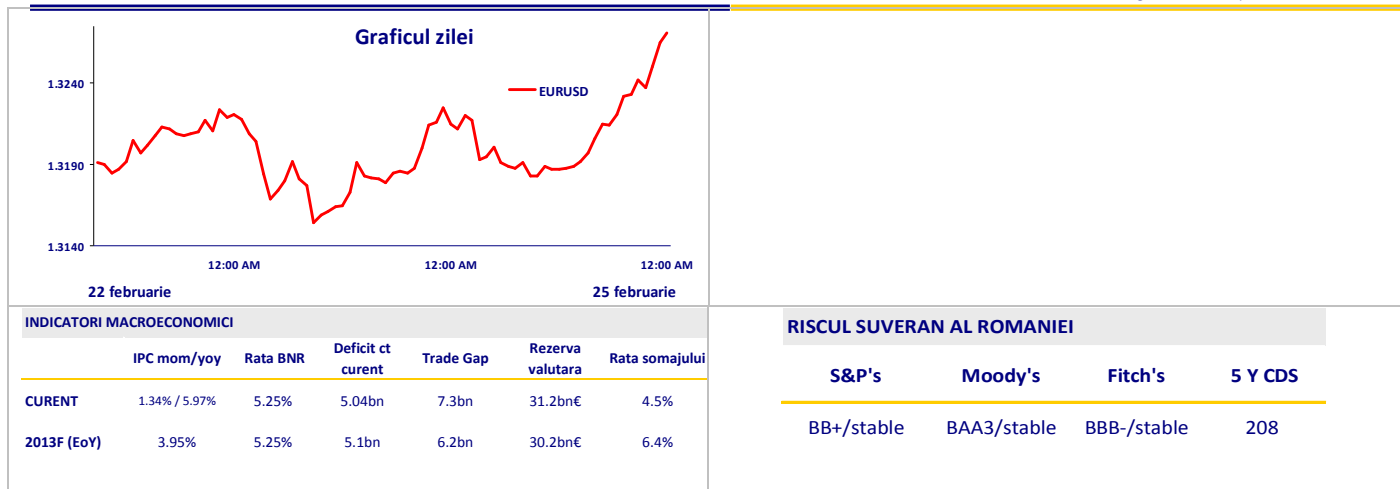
Graficul zilei

EURUSD

1.3240

1.3190

1.3140

12:00 AM

12:00 AM

12:00 AM

22 februarie

25 februarie

INDICATORI MACROECONOMICI

|  | IPC mom/yoy | Rata BNR | Deficit ct curent | Trade Gap | Rezerva valutara | Rata somajului |
|---|---|---|---|---|---|---|
| CURENT | 1.34% / 5.97% | 5.25% | 5.04bn | 7.3bn | 31.2bn€ | 4.5% |
| 2013F (EoY) | 3.95% | 5.25% | 5.1bn | 6.2bn | 30.2bn€ | 6.4% |

RISCUL SUVERAN AL ROMANIEI

| S&P's | Moody's | Fitch's | 5 Y CDS |
|---|---|---|---|
| BB+/stable | BAA3/stable | BBB-/stable | 208 |